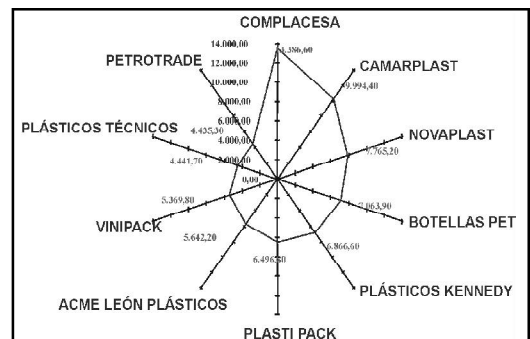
COMPLACESA
14.000,00
12.000,00
10.000,00
8.000,00
6.000,00
4.000,00
2.000,00
0,00
13.386,00
PETROTRADE
CAMARPLAST
9.994,40
PLÁSTICOS TÉCNICOS
4.435,30
NOVAPLAST
7.765,20
4.441,70
3.063,90
BOTELLAS PET
5.369,80
VINIPACK
6.866,60
5.642,20
6.496,80
PLÁSTICOS KENNEDY
ACME LEÓN PLÁSTICOS
PLASTI PACK